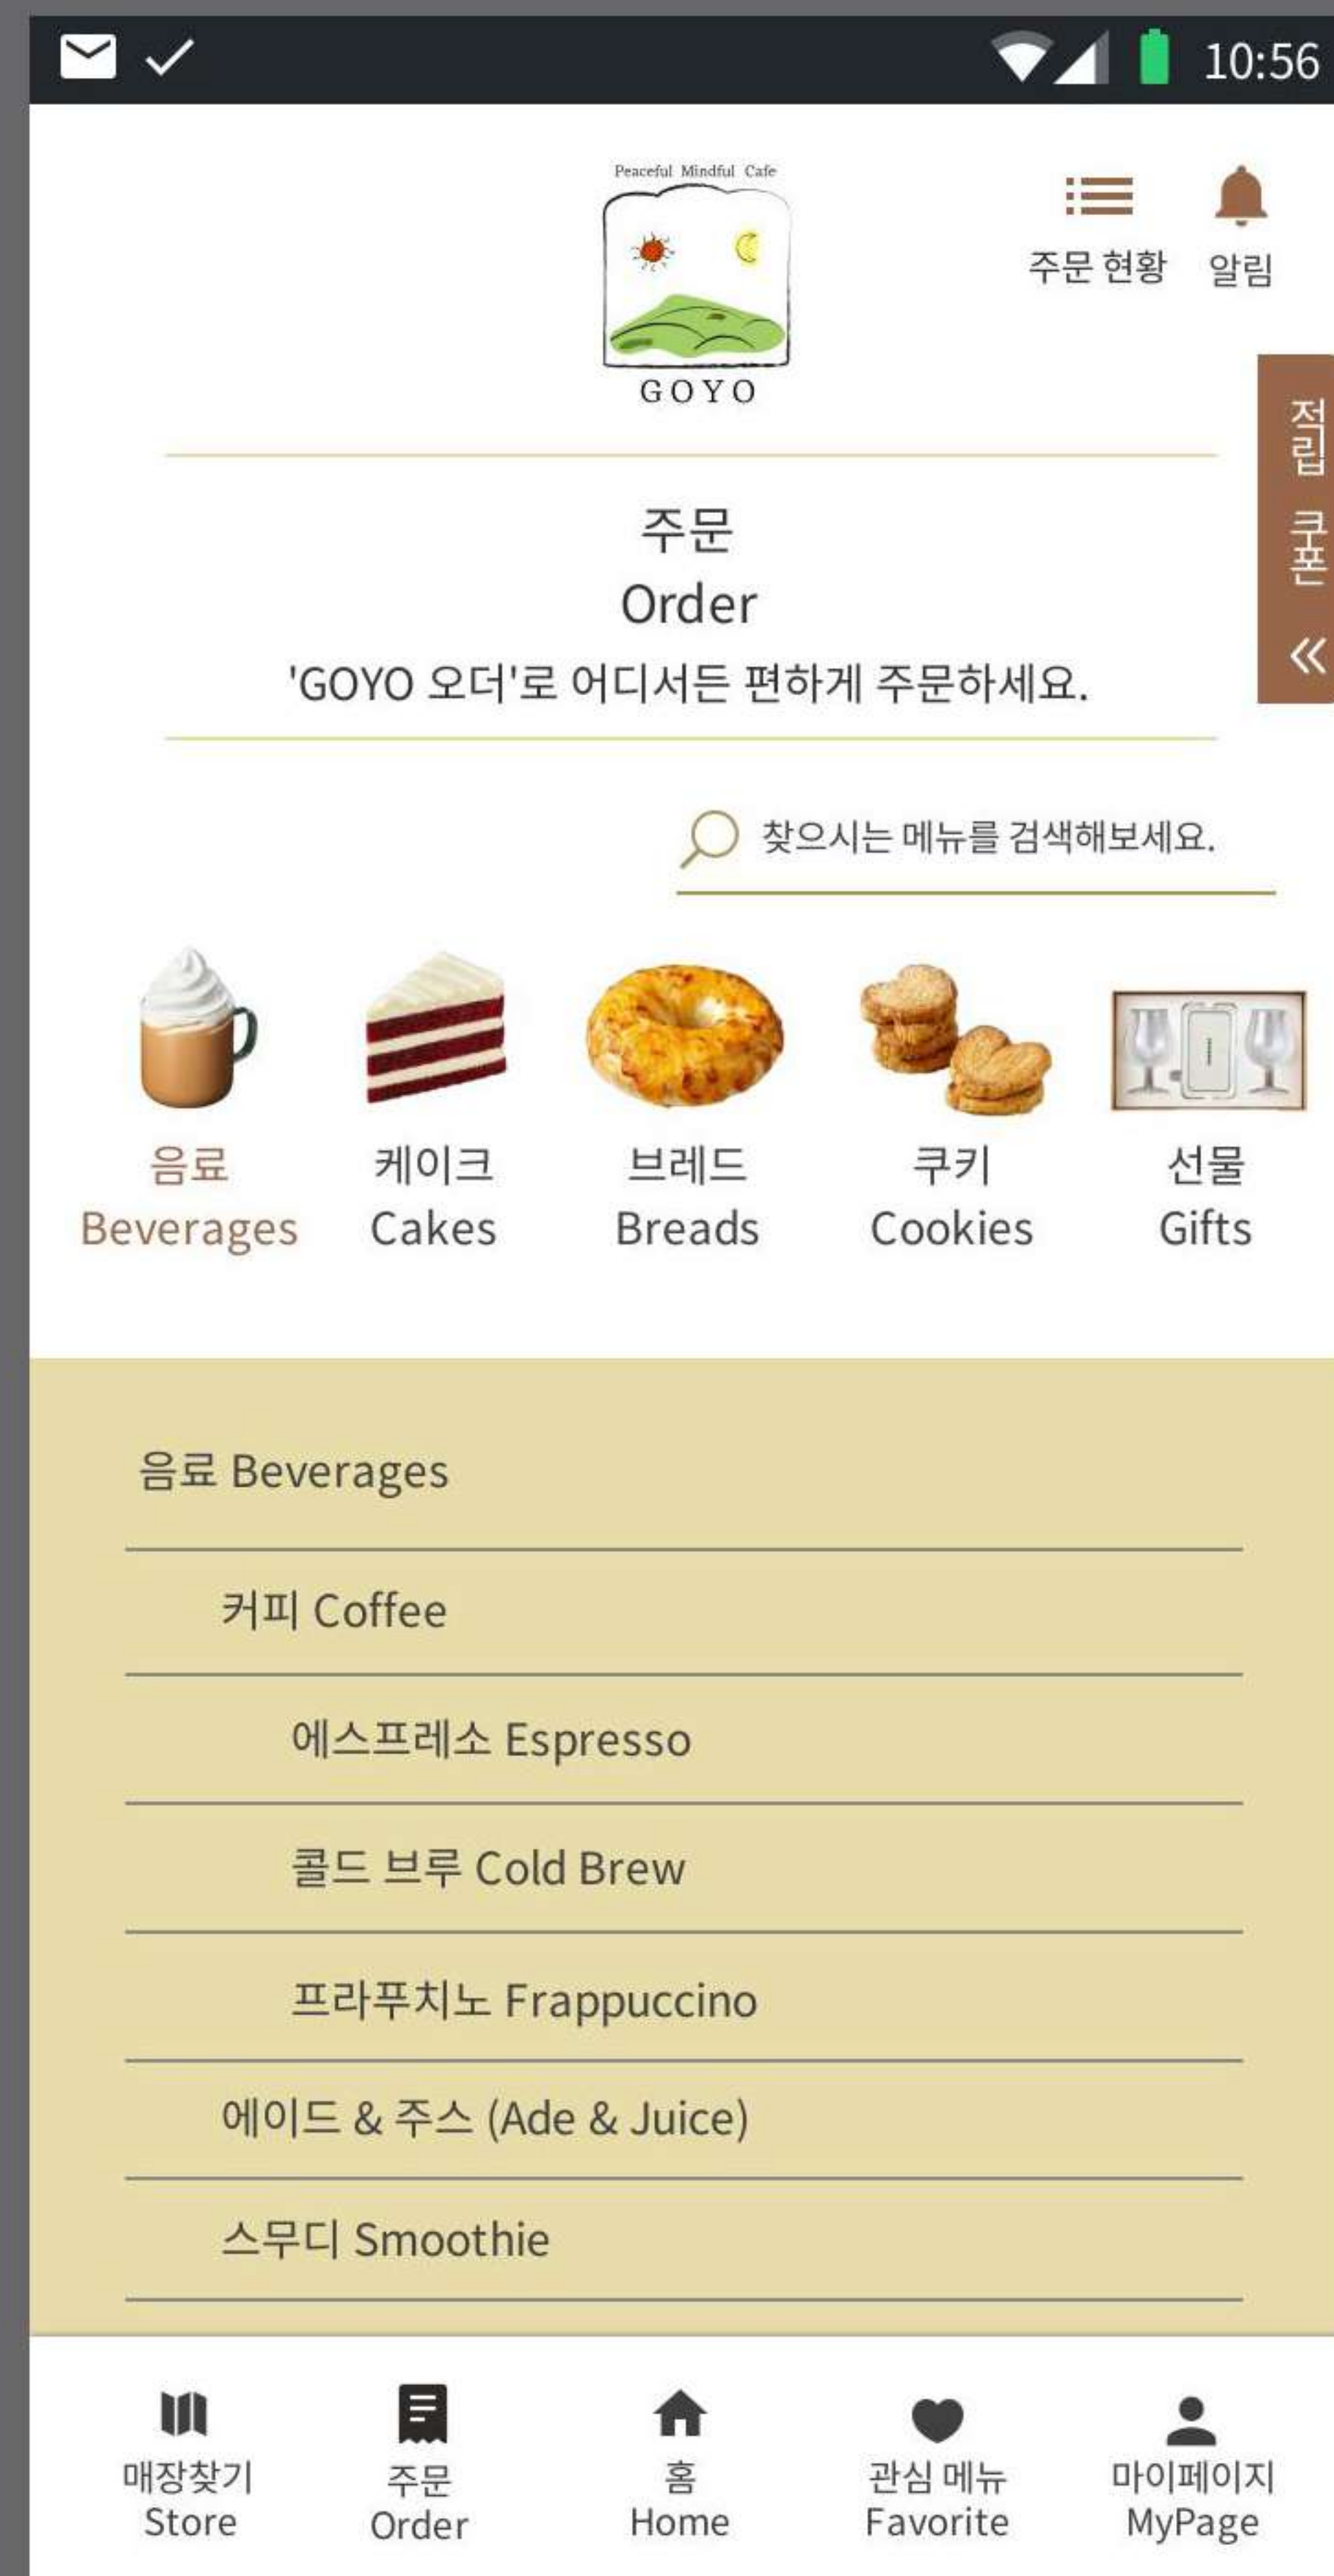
10:56

Peaceful Mindful Cafe
GOYO

주문 현황 알림

적립 쿠폰
«

주문
Order
'GOYO 오더'로 어디서든 편하게 주문하세요.

찾으시는 메뉴를 검색해보세요.

음료
Beverages

케이크
Cakes

브레드
Breads

쿠키
Cookies

선물
Gifts

음료 Beverages

커피 Coffee

에스프레소 Espresso

콜드 브루 Cold Brew

프라푸치노 Frappuccino

에이드 & 주스 (Ade & Juice)

스무디 Smoothie

매장찾기
Store

주문
Order

홈
Home

관심 메뉴
Favorite

마이페이지
MyPage